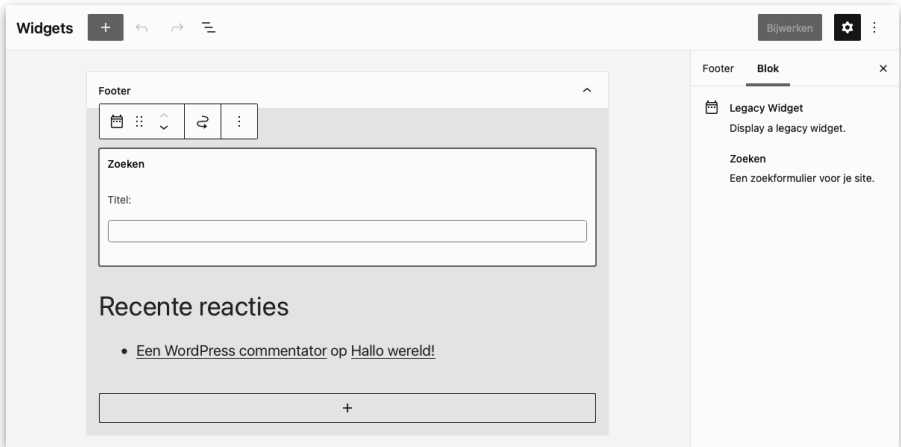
Widgets + Bijwerken

Footer

Zoeken

Titel:

Recente reacties

- Een WordPress commentator op Hallo wereld!

+

Footer Blok ×

Legacy Widget
Display a legacy widget.

Zoeken
Een zoekformulier voor je site.